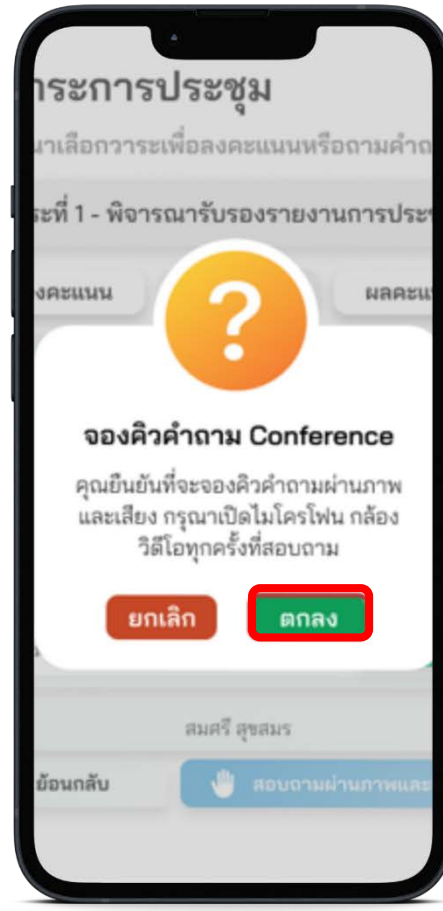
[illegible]ระการประชุม

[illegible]าเลือกวาระเพื่อลงคะแนนหรือถามคำถ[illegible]

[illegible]ะที่ 1 - พิจารณารับรองรายงานการประ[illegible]

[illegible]งคะแนน

ผลคะแ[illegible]

?

จองคิวคำถาม Conference

คุณยืนยันที่จะจองคิวคำถามผ่านภาพและเสียง กรุณาเปิดไมโครโฟน กล้องวิดีโอทุกครั้งที่สอบถาม

ยกเลิก

ตกลง

สมศรี สุขสมร

ย้อนกลับ

สอบถามผ่านภาพและ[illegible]